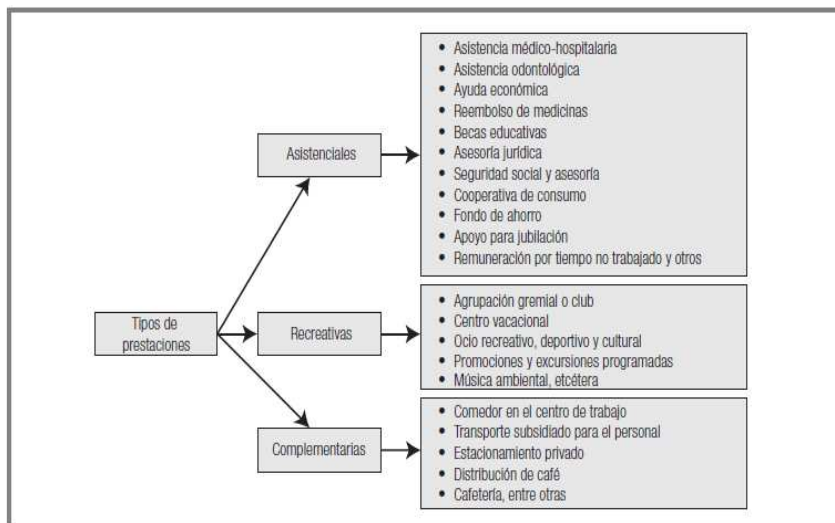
Tipos de prestaciones

Asistenciales

- Asistencia médico-hospitalaria
- Asistencia odontológica
- Ayuda económica
- Reembolso de medicinas
- Becas educativas
- Asesoría jurídica
- Seguridad social y asesoría
- Cooperativa de consumo
- Fondo de ahorro
- Apoyo para jubilación
- Remuneración por tiempo no trabajado y otros

Recreativas

- Agrupación gremial o club
- Centro vacacional
- Ocio recreativo, deportivo y cultural
- Promociones y excursiones programadas
- Música ambiental, etcétera

Complementarias

- Comedor en el centro de trabajo
- Transporte subsidiado para el personal
- Estacionamiento privado
- Distribución de café
- Cafetería, entre otras